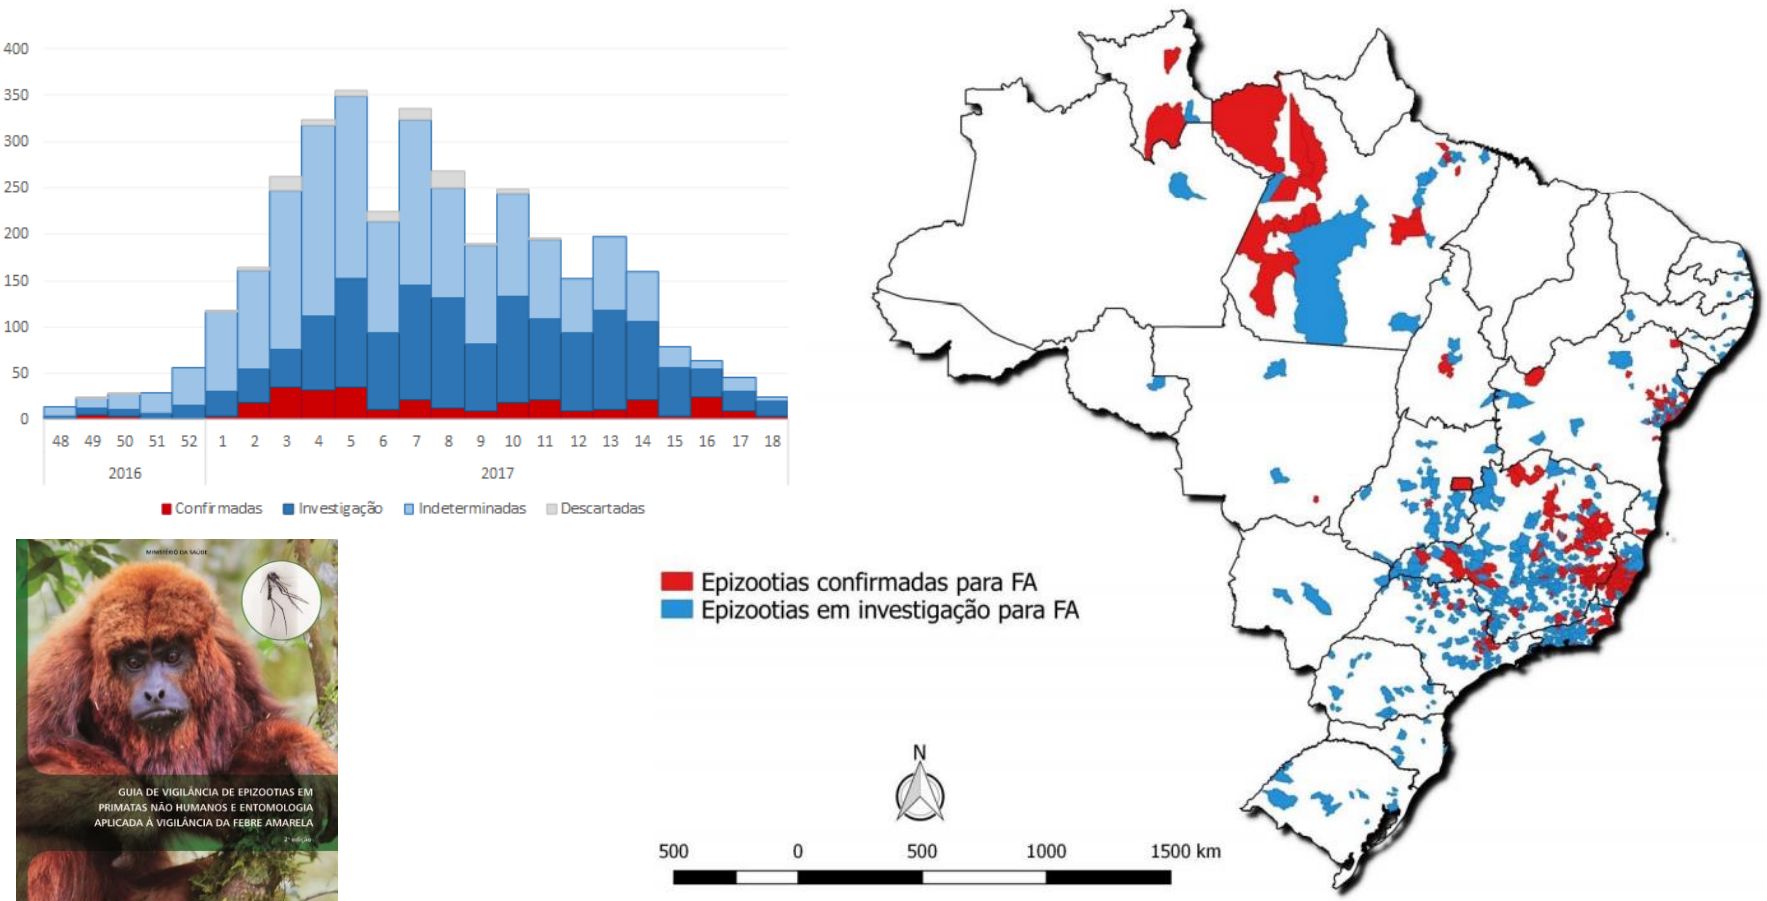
400
350
300
250
200
150
100
50
0

48 49 50 51 52 1 2 3 4 5 6 7 8 9 10 11 12 13 14 15 16 17 18

2016 2017

Confirmadas Investigação Indeterminadas Descartadas

MINISTÉRIO DA SAÚDE

GUIA DE VIGILÂNCIA DE EPIZOOTIAS EM PRIMATAS NÃO HUMANOS E ENTOMOLOGIA APLICADA À VIGILÂNCIA DA FEBRE AMARELA

2ª edição

Epizootias confirmadas para FA
Epizootias em investigação para FA

N

500 0 500 1000 1500 km